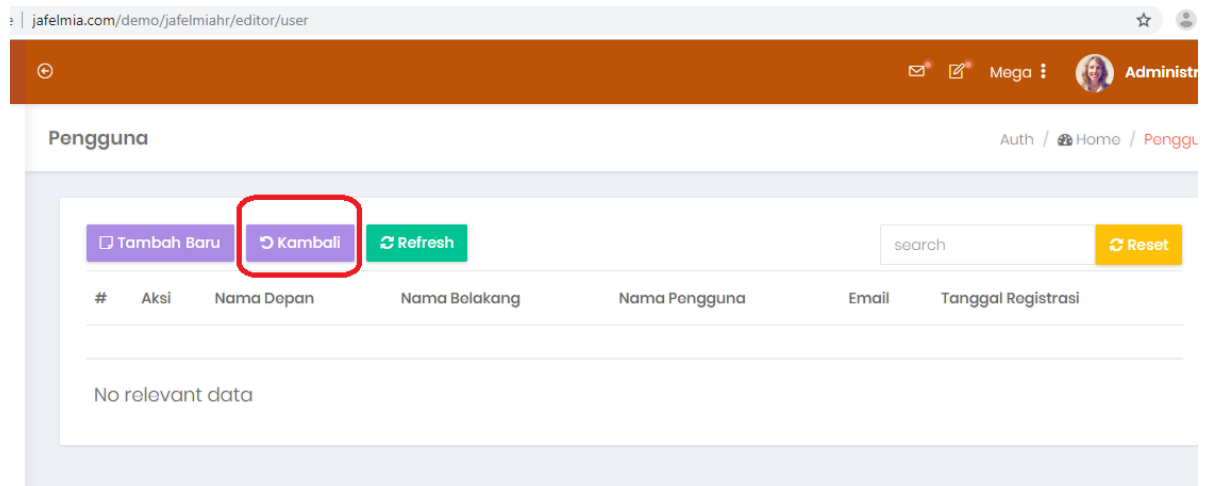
jafelmia.com/demo/jafelmiahr/editor/user

Mega

Administr

Pengguna

Auth / Home / Penggu

Tambah Baru
Kambali
Refresh

search
Reset

| # | Aksi | Nama Depan | Nama Belakang | Nama Pengguna | Email | Tanggal Registrasi |
|---|---|---|---|---|---|---|

No relevant data